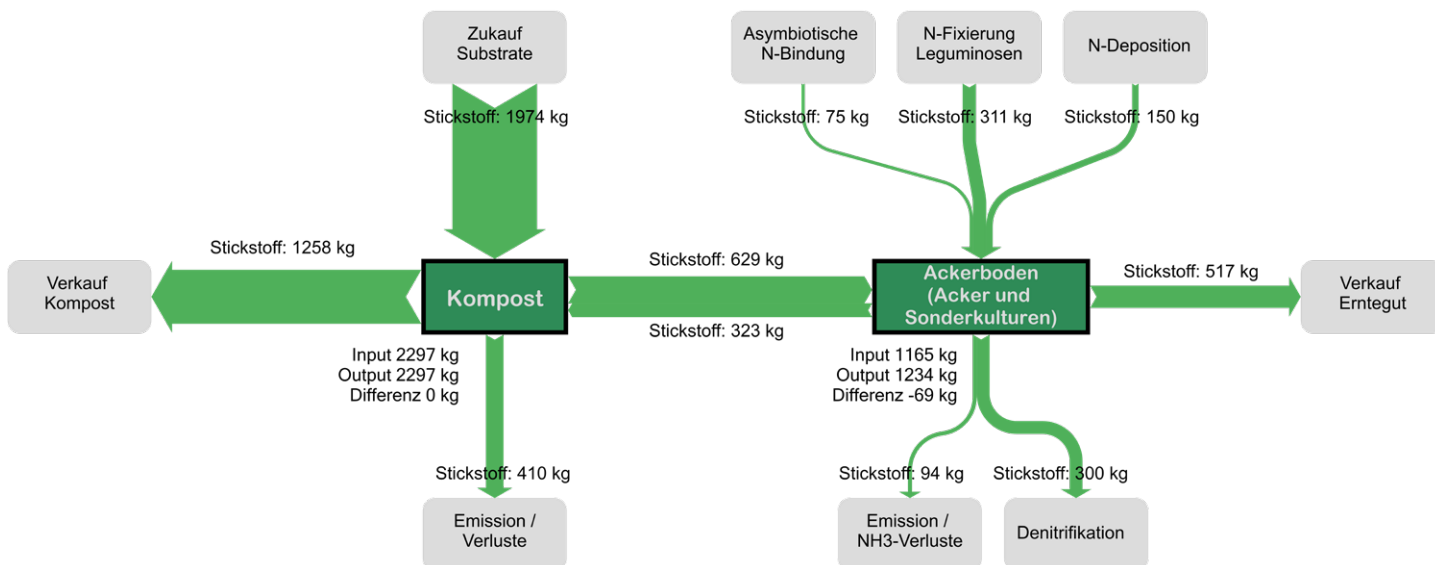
Zukauf Substrate

Asymbiotische N-Bindung

N-Fixierung Leguminosen

N-Deposition

Stickstoff: 1974 kg

Stickstoff: 75 kg

Stickstoff: 311 kg

Stickstoff: 150 kg

Stickstoff: 1258 kg

Verkauf Kompost

Kompost

Stickstoff: 629 kg

Stickstoff: 323 kg

Ackerboden (Acker und Sonderkulturen)

Stickstoff: 517 kg

Verkauf Erntegut

Input 2297 kg
Output 2297 kg
Differenz 0 kg

Input 1165 kg
Output 1234 kg
Differenz -69 kg

Stickstoff: 410 kg

Stickstoff: 94 kg

Stickstoff: 300 kg

Emission / Verluste

Emission / NH3-Verluste

Denitrifikation